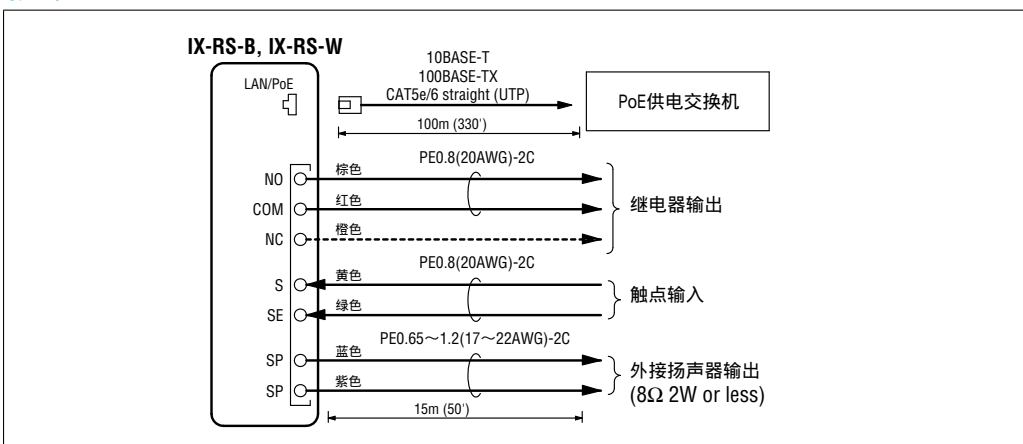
IX-RS-B, IX-RS-W

LAN/PoE

10BASE-T
100BASE-TX
CAT5e/6 straight (UTP)

PoE供电交换机

100m (330')

NO
COM
NC

棕色
红色
橙色

PE0.8(20AWG)-2C

继电器输出

S
SE

黄色
绿色

PE0.8(20AWG)-2C

触点输入

SP
SP

蓝色
紫色

PE0.65～1.2(17～22AWG)-2C

外接扬声器输出
(8Ω 2W or less)

15m (50')